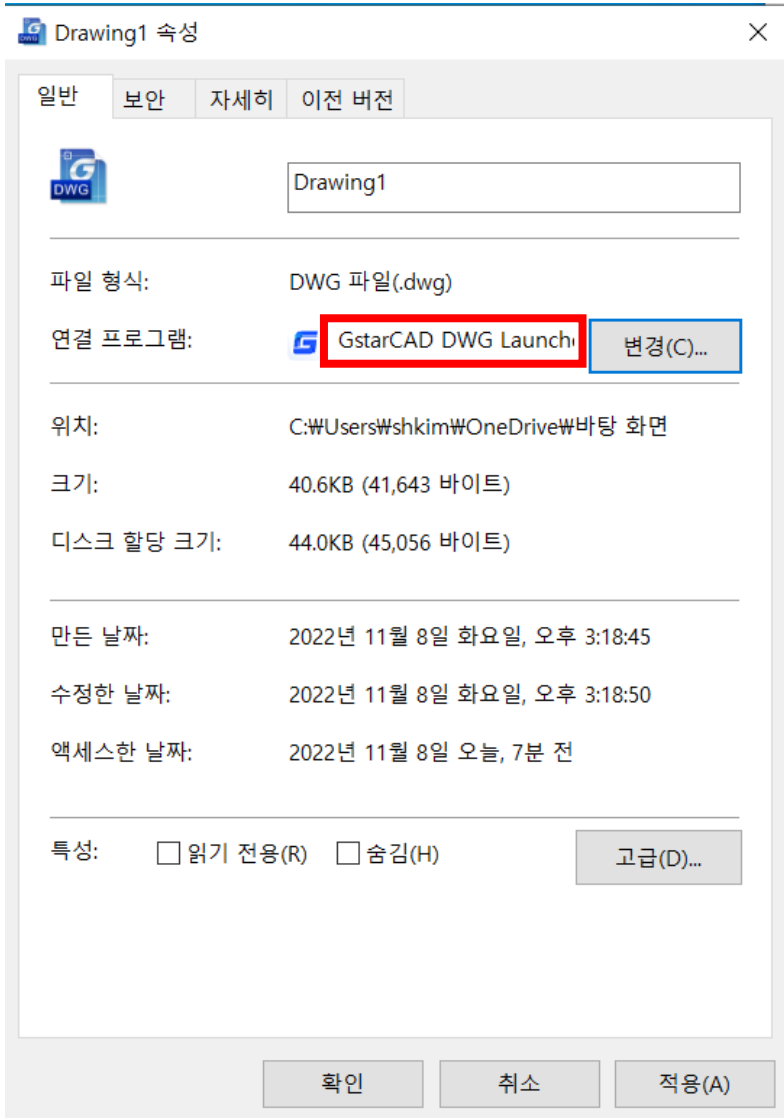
Drawing1 속성

일반 보안 자세히 이전 버전

DWG

Drawing1

파일 형식: DWG 파일(.dwg)

연결 프로그램: GstarCAD DWG Launch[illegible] 변경(C)...

위치: C:₩Users₩shkim₩OneDrive₩바탕 화면

크기: 40.6KB (41,643 바이트)

디스크 할당 크기: 44.0KB (45,056 바이트)

만든 날짜: 2022년 11월 8일 화요일, 오후 3:18:45

수정한 날짜: 2022년 11월 8일 화요일, 오후 3:18:50

액세스한 날짜: 2022년 11월 8일 오늘, 7분 전

특성: 읽기 전용(R) 숨김(H) 고급(D)...

확인 취소 적용(A)